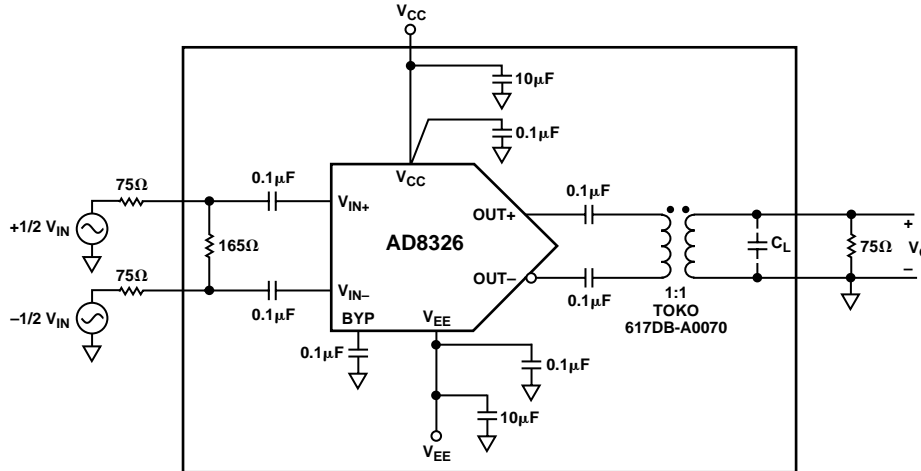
$V_{CC}$

10μF

0.1μF

$V_{CC}$

75Ω

0.1μF

$V_{IN+}$

0.1μF

OUT+

+

+1/2 $V_{IN}$

165Ω

AD8326

$C_L$

75Ω

$V_{O}$

75Ω

OUT–

–

$V_{IN–}$

0.1μF

–1/2 $V_{IN}$

0.1μF

BYP

$V_{EE}$

1:1

TOKO

617DB-A0070

0.1μF

0.1μF

10μF

$V_{EE}$